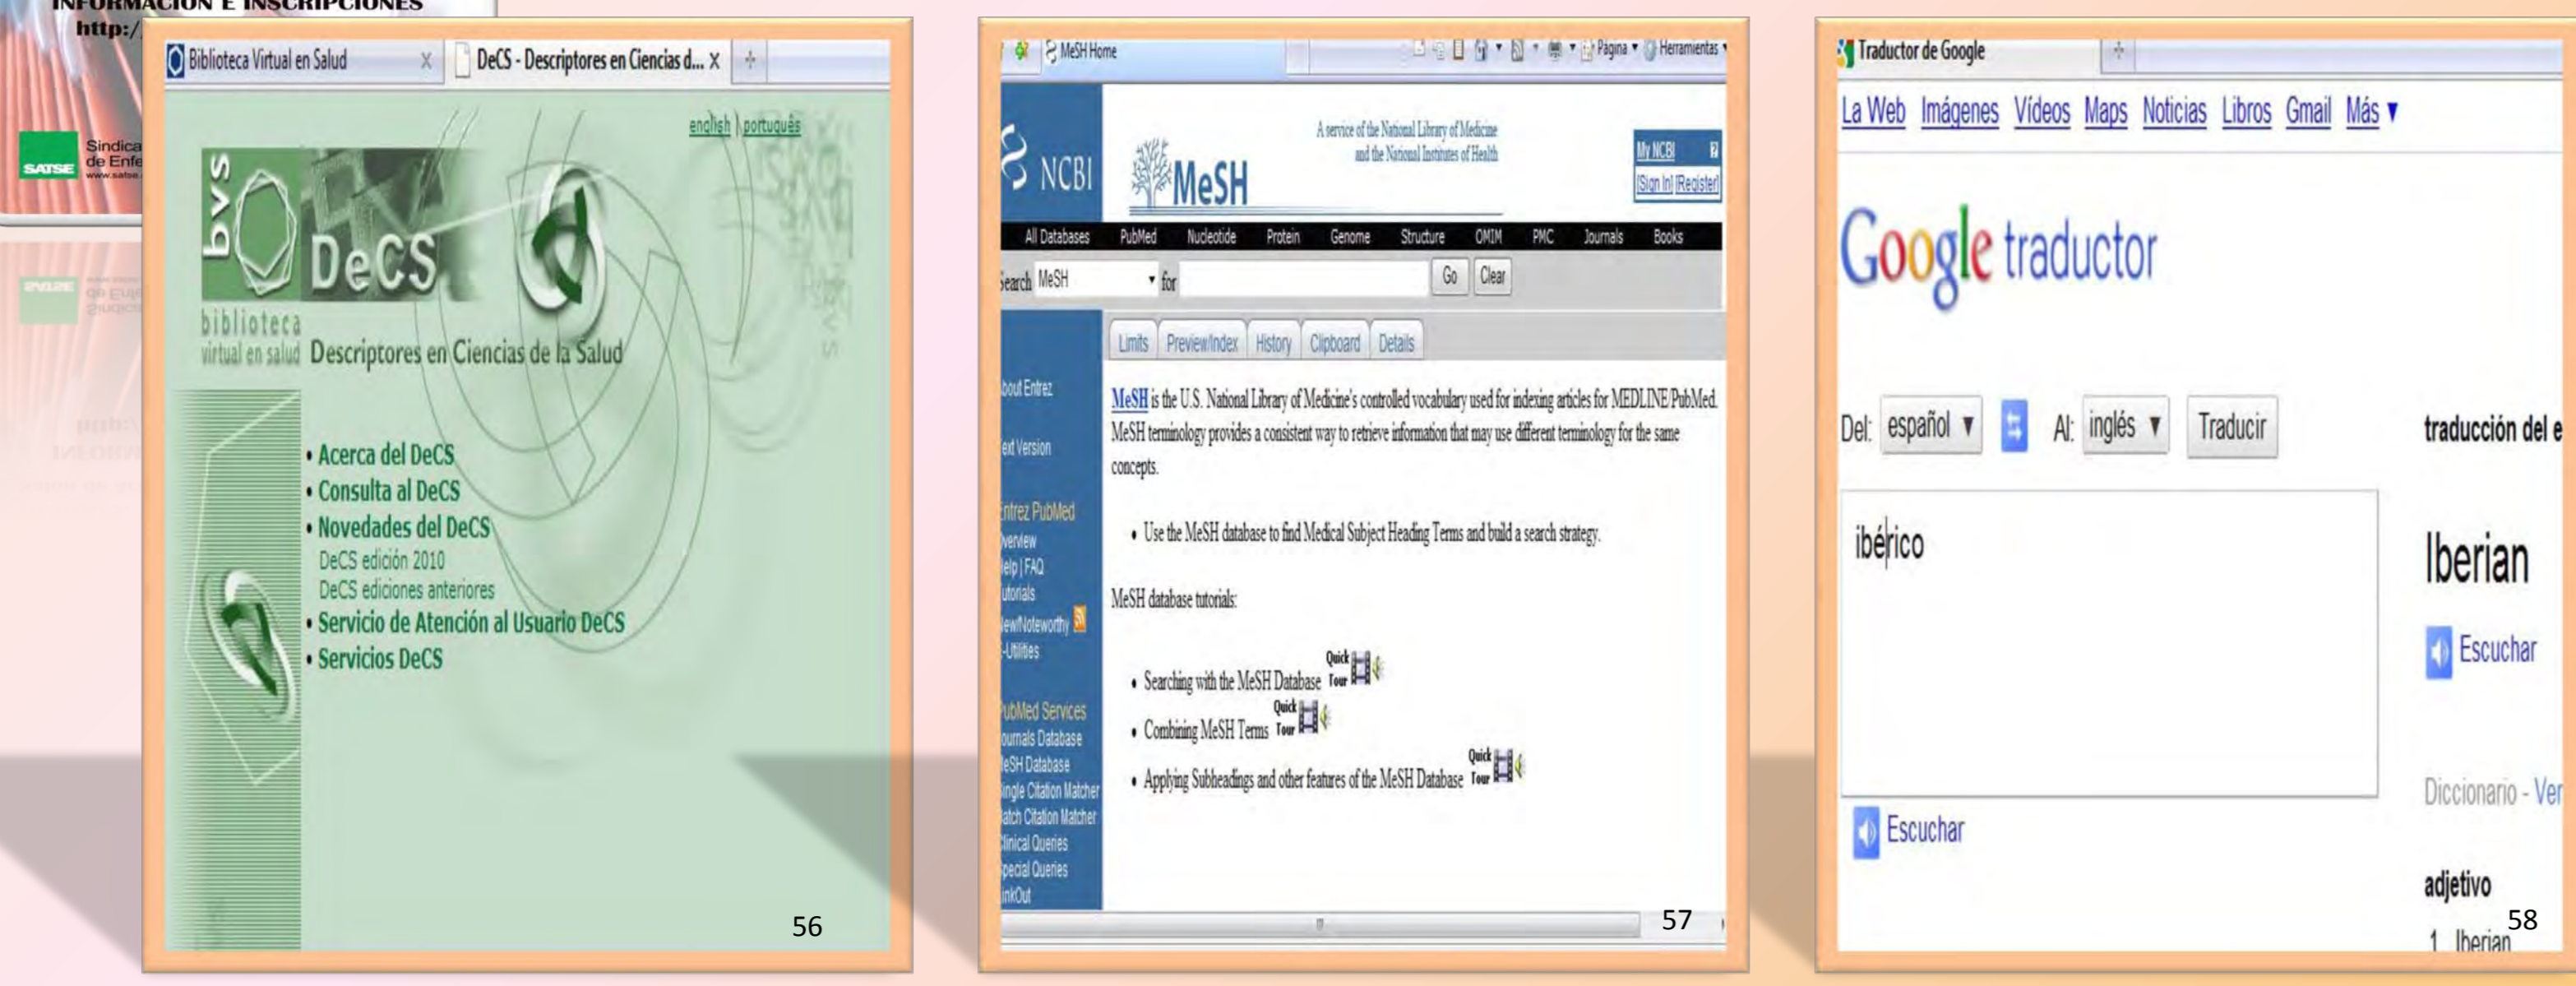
INFORMACIÓN E INSCRIPCIONES
http:/

Sindica
de Enfe
SATSE

Biblioteca Virtual en Salud ×
DeCS - Descriptores en Ciencias d... ×

english | português

bvs
DeCS
biblioteca virtual en salud
Descriptores en Ciencias de la Salud

• Acerca del DeCS
• Consulta al DeCS
• Novedades del DeCS
DeCS edición 2010
DeCS ediciones anteriores
• Servicio de Atención al Usuario DeCS
• Servicios DeCS

56

MeSH Home
Página Herramientas

NCBI
MeSH
A service of the National Library of Medicine and the National Institutes of Health
My NCBI
[Sign In] [Register]

All Databases PubMed Nucleotide Protein Genome Structure OMIM PMC Journals Books

Search MeSH for Go Clear

Limits Preview/Index History Clipboard Details

bout Entrez
ext Version
ntrez PubMed
verview
elp | FAQ
utorials
ew/Noteworthy
-Utilities
ubMed Services
ournals Database
eSH Database
ingle Citation Matcher
atch Citation Matcher
linical Queries
pecial Queries
inkOut

MeSH is the U.S. National Library of Medicine's controlled vocabulary used for indexing articles for MEDLINE/PubMed. MeSH terminology provides a consistent way to retrieve information that may use different terminology for the same concepts.

• Use the MeSH database to find Medical Subject Heading Terms and build a search strategy.

MeSH database tutorials:

• Searching with the MeSH Database Quick Tour
• Combining MeSH Terms Quick Tour
• Applying Subheadings and other features of the MeSH Database Quick Tour

57

Traductor de Google

La Web Imágenes Vídeos Maps Noticias Libros Gmail Más ▾

Google traductor

Del: español ▾ Al: inglés ▾ Traducir

ibérico

Escuchar

traducción del e

Iberian

Escuchar

Diccionario - Ver

adjetivo
1. Iberian

58